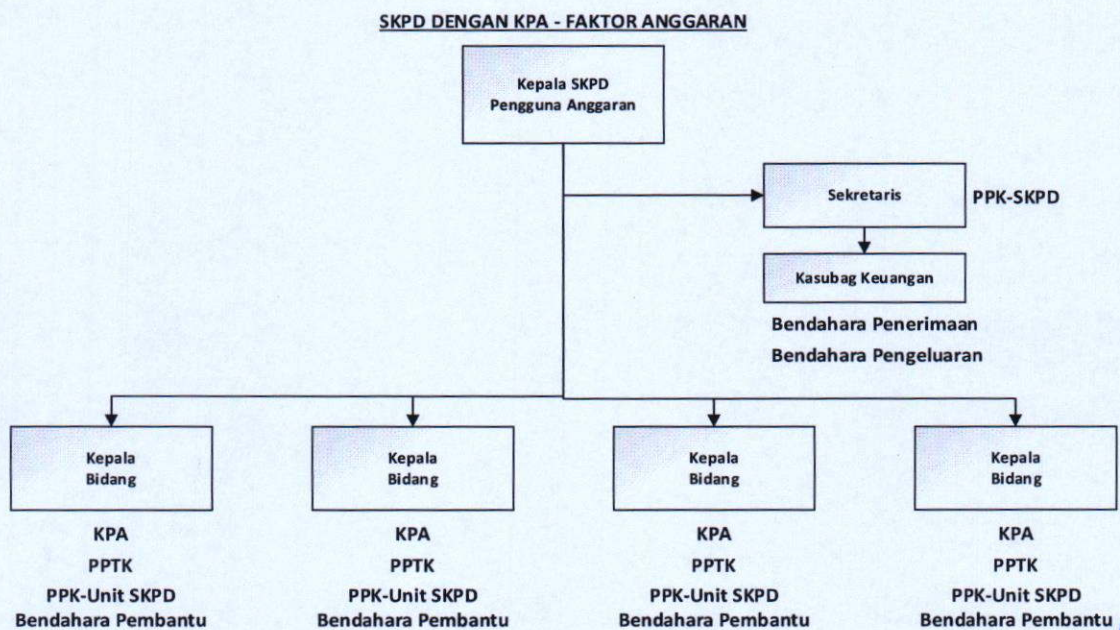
SKPD DENGAN KPA - FAKTOR ANGGARAN

Kepala SKPD
Pengguna Anggaran

Sekretaris
PPK-SKPD

Kasubag Keuangan

Bendahara Penerimaan
Bendahara Pengeluaran

Kepala Bidang
KPA
PPTK
PPK-Unit SKPD
Bendahara Pembantu

Kepala Bidang
KPA
PPTK
PPK-Unit SKPD
Bendahara Pembantu

Kepala Bidang
KPA
PPTK
PPK-Unit SKPD
Bendahara Pembantu

Kepala Bidang
KPA
PPTK
PPK-Unit SKPD
Bendahara Pembantu